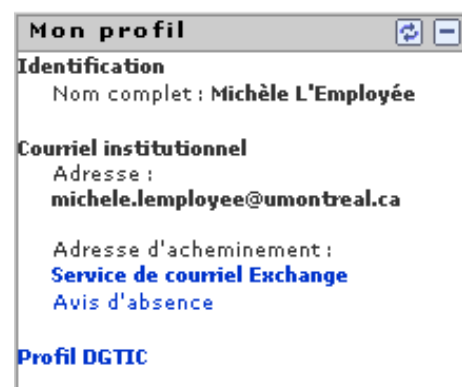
Mon profil

Identification
Nom complet : Michèle L'Employée

Courriel institutionnel
Adresse :
michele.lemployee@umontreal.ca

Adresse d'acheminement :
Service de courriel Exchange
Avis d'absence

Profil DGTIC